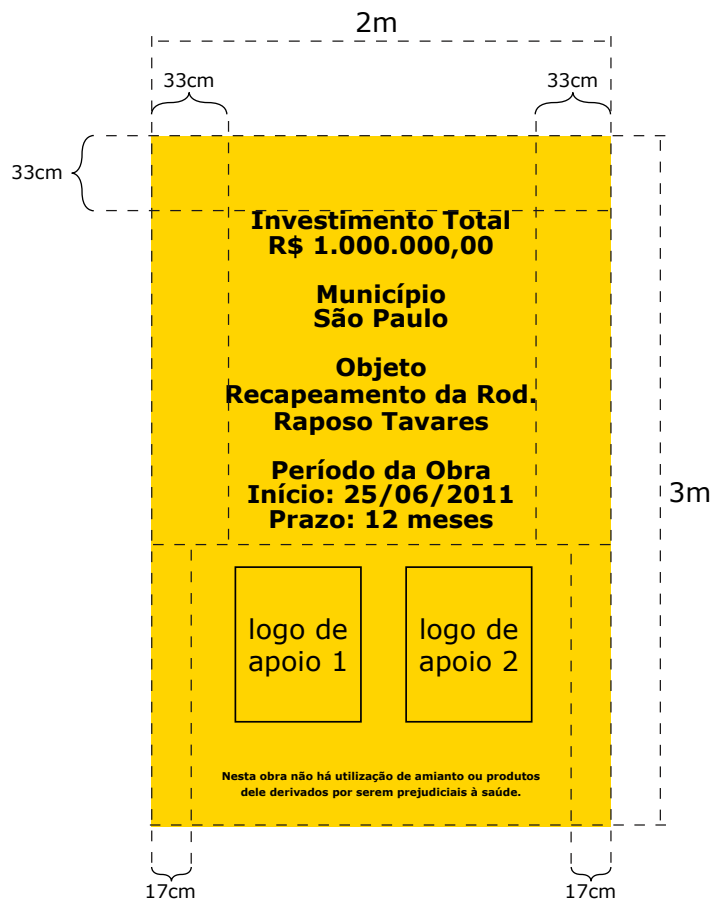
2m

33cm

33cm

33cm

Investimento Total
R$ 1.000.000,00

Município
São Paulo

Objeto
Recapeamento da Rod.
Raposo Tavares

Período da Obra
Início: 25/06/2011
Prazo: 12 meses

3m

logo de apoio 1

logo de apoio 2

Nesta obra não há utilização de amianto ou produtos dele derivados por serem prejudiciais à saúde.

17cm

17cm